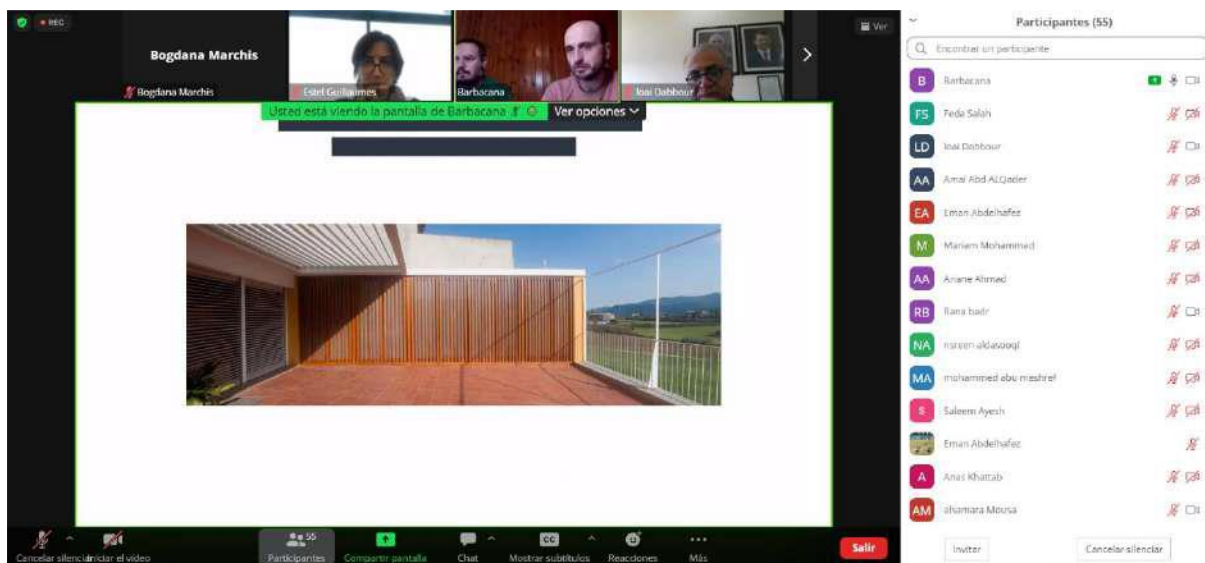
REC

Bogdana Marchis

Bogdana Marchis

Estel Guillaumes

Barbacana

Ioai Dabbour

Ver

Usted está viendo la pantalla de Barbacana

Ver opciones

Participantes (55)

Encontrar un participante

B Barbacana

FS Feda Salah

LD Ioai Dabbour

AA Amal Abd ALQader

EA Eman Abdelhafez

M Mariam Mohammed

AA Anane Ahmad

RB Rana badr

NA nsreen aldasoqi

MA mohammed abu meshref

S Saleem Ayesh

Eman Abdelhafez

A Anas Khattab

AM alsamara Mousa

Invitar

Cancelar silenciar

Cancelar silenciar

Iniciar el video

55 Participantes

Compartir pantalla

Chat

CC Mostrar subtítulos

Reacciones

Más

Salir